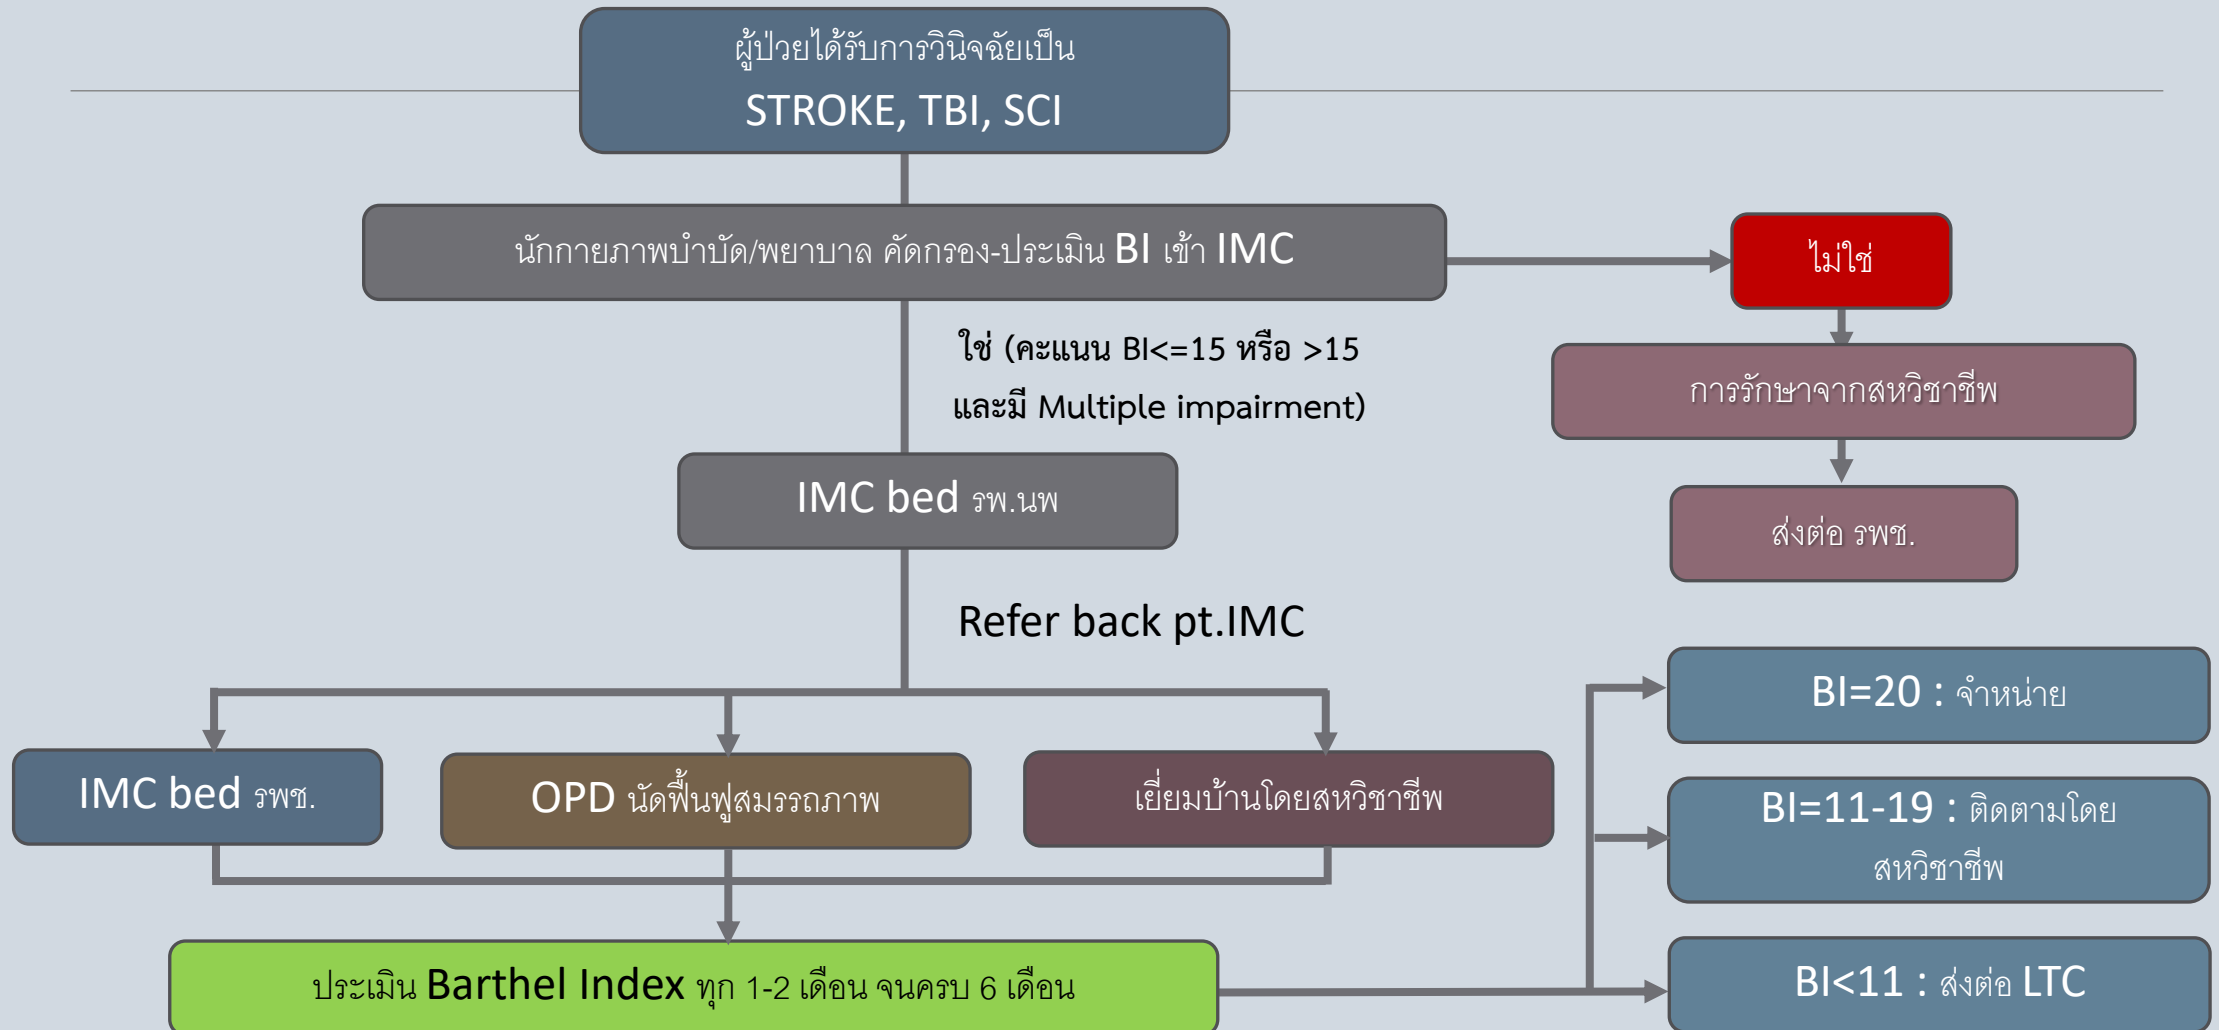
ผู้ป่วยได้รับการวินิจฉัยเป็น
STROKE, TBI, SCI

นักกายภาพบำบัด/พยาบาล คัดกรอง-ประเมิน BI เข้า IMC

ไม่ใช่

การรักษาจากสหวิชาชีพ

ส่งต่อ รพช.

ใช่ (คะแนน BI<=15 หรือ >15
และมี Multiple impairment)

IMC bed รพ.นพ

Refer back pt.IMC

IMC bed รพช.

OPD นัดฟื้นฟูสมรรถภาพ

เยี่ยมบ้านโดยสหวิชาชีพ

ประเมิน Barthel Index ทุก 1-2 เดือน จนครบ 6 เดือน

BI=20 : จำหน่าย

BI=11-19 : ติดตามโดยสหวิชาชีพ

BI<11 : ส่งต่อ LTC